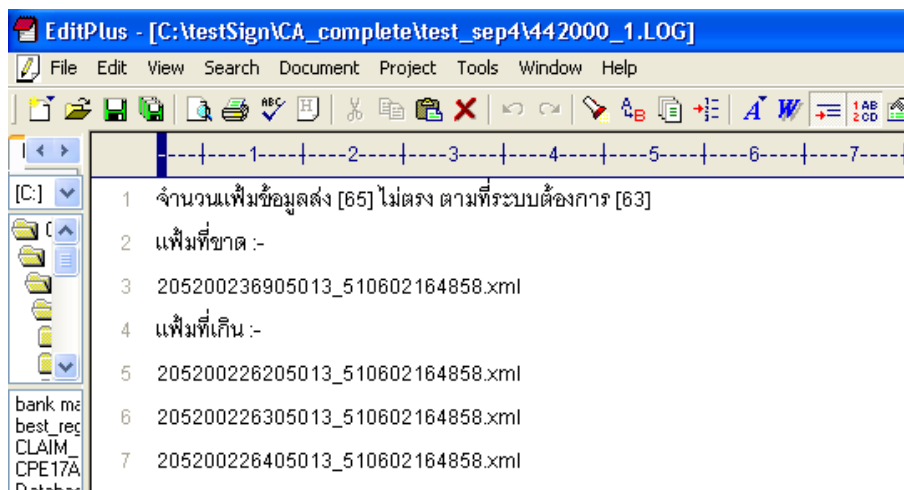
EditPlus - [C:\testSign\CA_complete\test_sep4\442000_1.LOG]

File Edit View Search Document Project Tools Window Help

[C:]

bank ma
best_req
CLAIM_
CPE17A
Databa

----|----1----|----2----|----3----|----4----|----5----|----6----|----7----

1 จำนวนแฟ้มข้อมูลส่ง [65] ไม่ตรง ตามที่ระบบต้องการ [63]
2 แฟ้มที่ขาด :-
3 205200236905013_510602164858.xml
4 แฟ้มที่เกิน :-
5 205200226205013_510602164858.xml
6 205200226305013_510602164858.xml
7 205200226405013_510602164858.xml